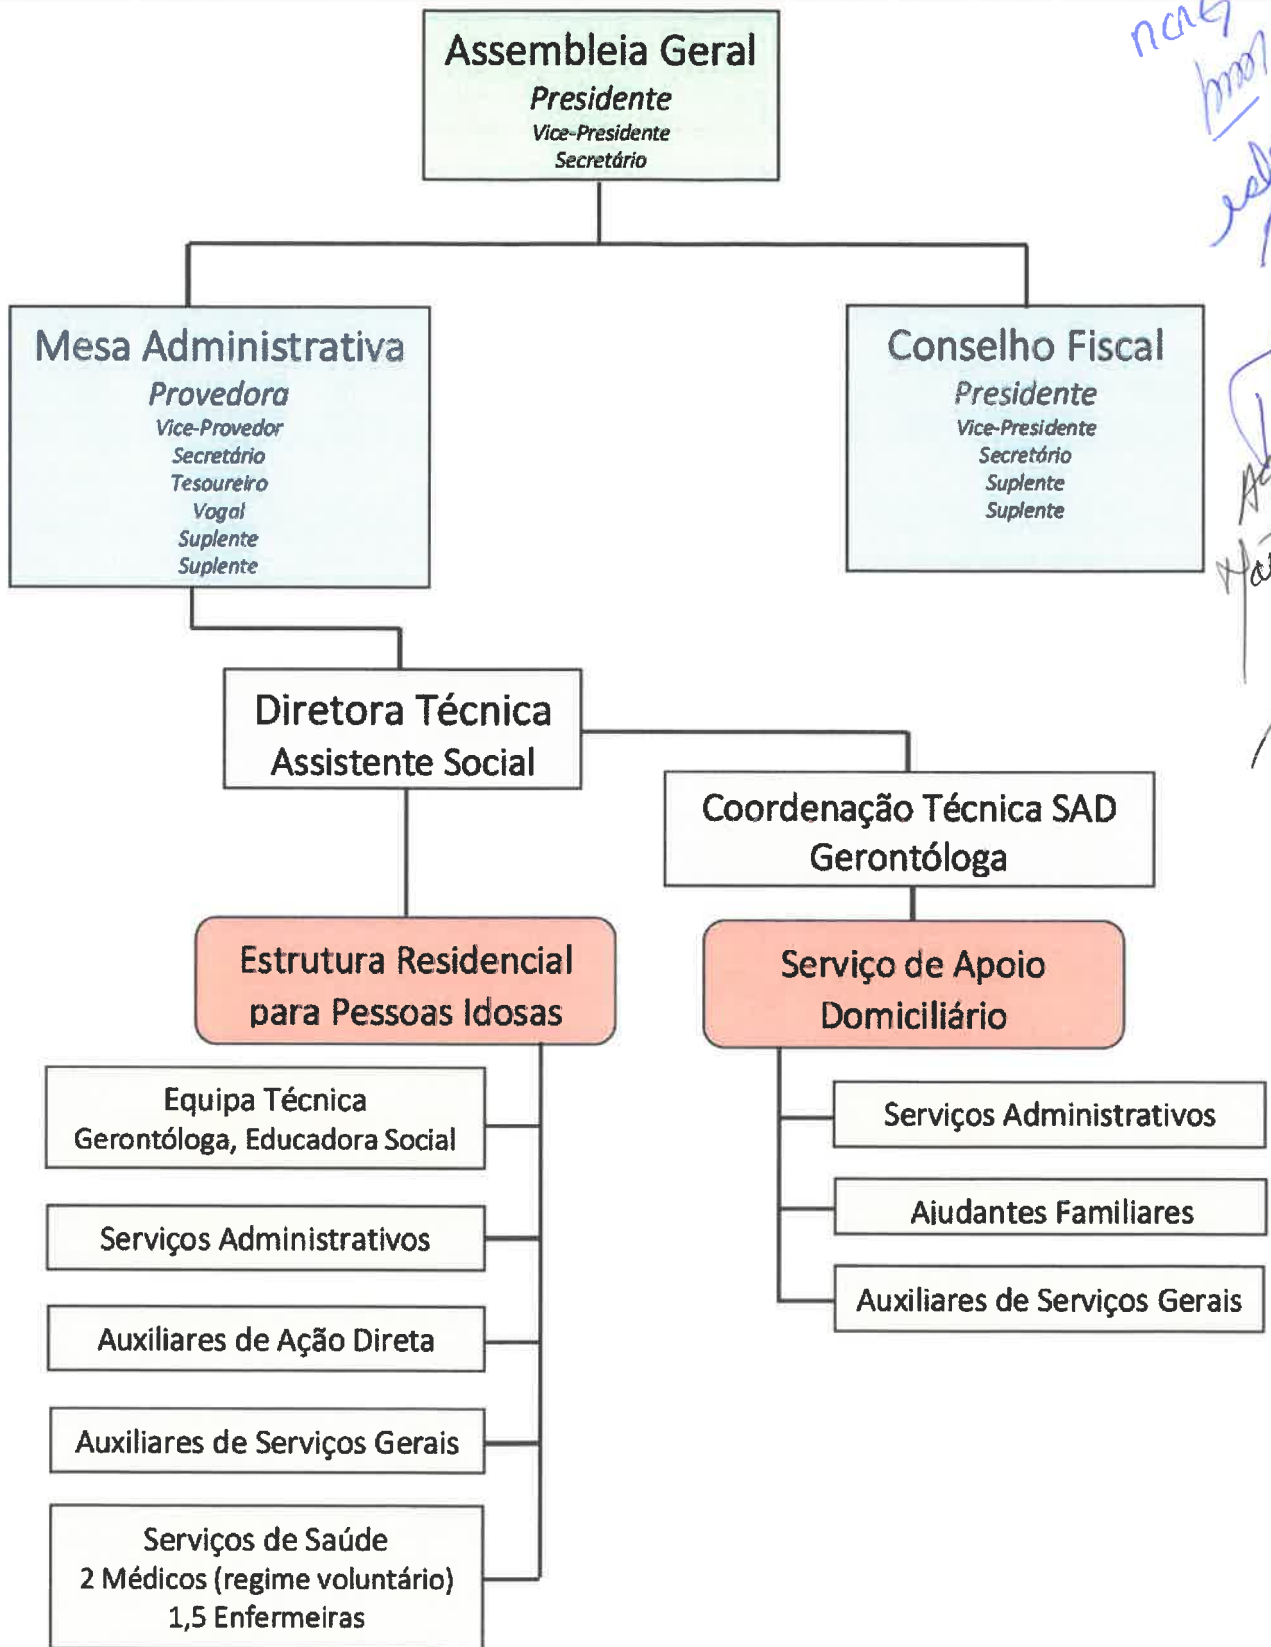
Assembleia Geral
Presidente
Vice-Presidente
Secretário

Mesa Administrativa
Provedora
Vice-Provedor
Secretário
Tesoureiro
Vogal
Suplente
Suplente

Conselho Fiscal
Presidente
Vice-Presidente
Secretário
Suplente
Suplente

Diretora Técnica
Assistente Social

Coordenação Técnica SAD
Gerontóloga

Estrutura Residencial para Pessoas Idosas

Serviço de Apoio Domiciliário

Equipa Técnica
Gerontóloga, Educadora Social

Serviços Administrativos

Auxiliares de Ação Direta

Auxiliares de Serviços Gerais

Serviços de Saúde
2 Médicos (regime voluntário)
1,5 Enfermeiras

Serviços Administrativos

Ajudantes Familiares

Auxiliares de Serviços Gerais

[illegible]